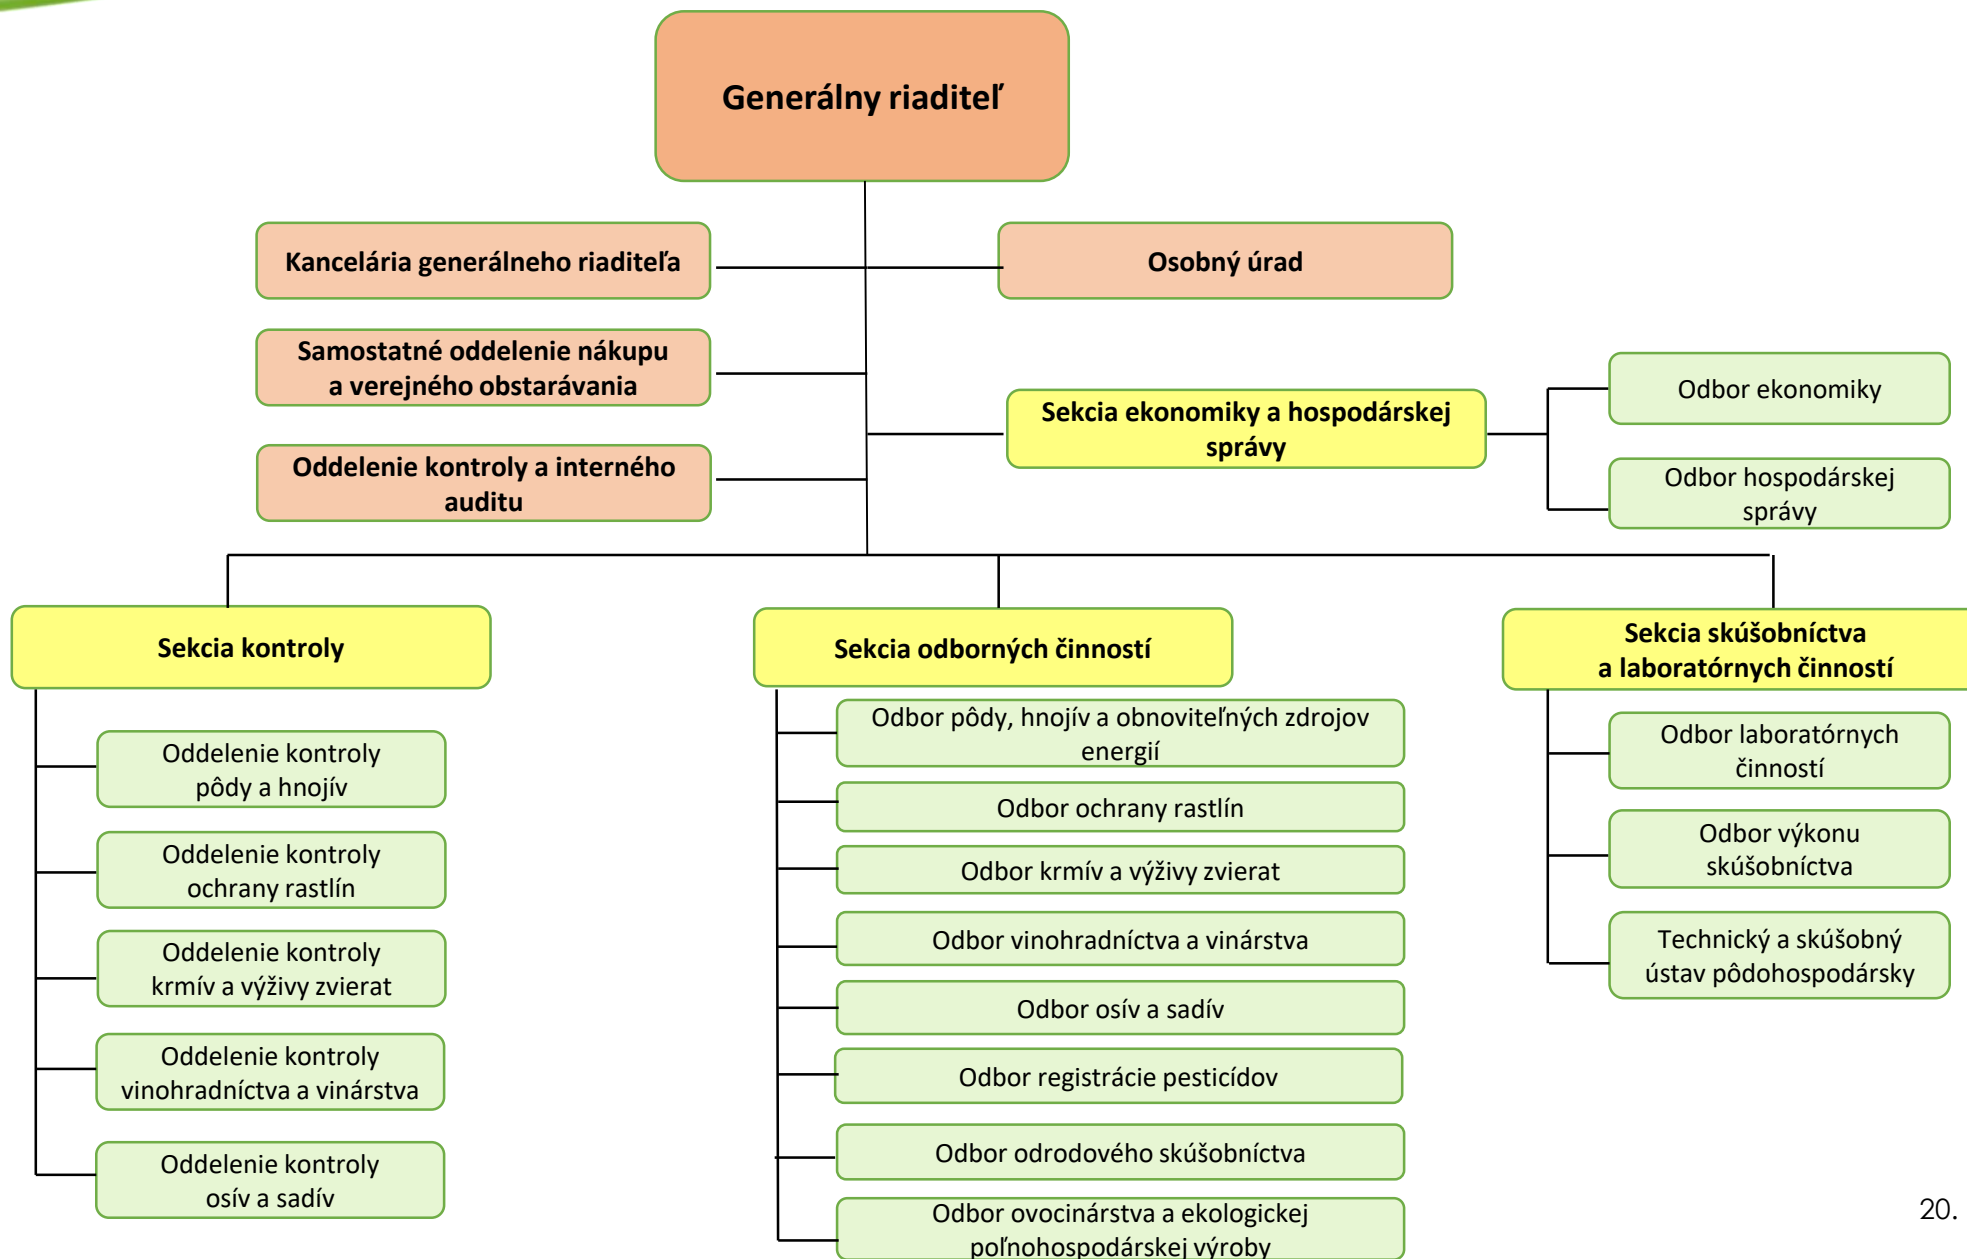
Generálny riaditeľ

Kancelária generálneho riaditeľa

Osobný úrad

Samostatné oddelenie nákupu a verejného obstarávania

Sekcia ekonomiky a hospodárskej správy

Odbor ekonomiky

Odbor hospodárskej správy

Oddelenie kontroly a interného auditu

Sekcia kontroly

Oddelenie kontroly pôdy a hnojív

Oddelenie kontroly ochrany rastlín

Oddelenie kontroly krmív a výživy zvierat

Oddelenie kontroly vinohradníctva a vinárstva

Oddelenie kontroly osív a sadív

Sekcia odborných činností

Odbor pôdy, hnojív a obnoviteľných zdrojov energií

Odbor ochrany rastlín

Odbor krmív a výživy zvierat

Odbor vinohradníctva a vinárstva

Odbor osív a sadív

Odbor registrácie pesticídov

Odbor odrodového skúšobníctva

Odbor ovocinárstva a ekologickej poľnohospodárskej výroby

Sekcia skúšobníctva a laboratórnych činností

Odbor laboratórnych činností

Odbor výkonu skúšobníctva

Technický a skúšobný ústav pôdohospodársky

20.